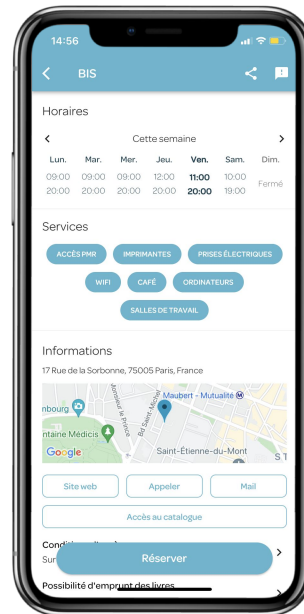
14:56

BIS

Horaires

Cette semaine

| Lun. | Mar. | Mer. | Jeu. | Ven. | Sam. | Dim. |
|---|---|---|---|---|---|---|
| 09:00 20:00 | 09:00 20:00 | 09:00 20:00 | 12:00 20:00 | 11:00 20:00 | 10:00 19:00 | Fermé |

Services

ACCÈS PMR
IMPRIMANTES
PRISES ÉLECTRIQUES
WIFI
CAFÉ
ORDINATEURS
SALLES DE TRAVAIL

Informations

17 Rue de la Sorbonne, 75005 Paris, France

nbourg
ntaine Médicis
Boulevard Saint-Michel
Maubert - Mutualité
Saint-Étienne-du-Mont
Google

Site web
Appeler
Mail
Accès au catalogue

Condi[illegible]
Sur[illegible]

Réserver

Possibilité d'emprunt des livres